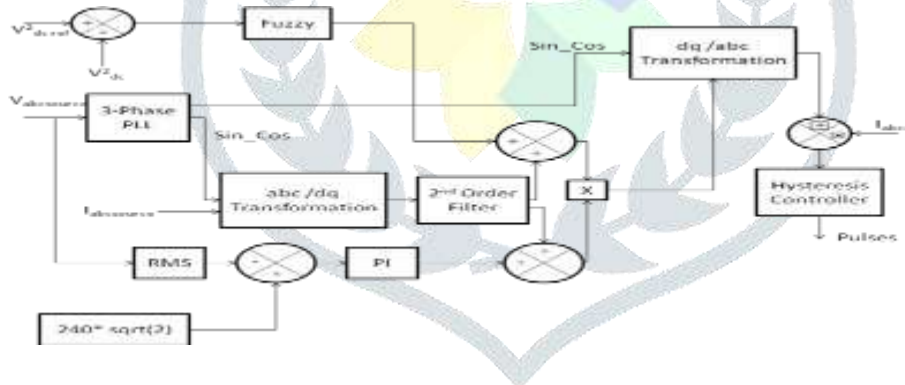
$V^2_{dc,ref}$

+

-

$V^2_{dc}$

Fuzzy

Sin_Cos

dq /abc Transformation

$V_{abcsource}$

3-Phase PLL

Sin_Cos

+

+

+

-

$I_{abc}$

abc /dq Transformation

$2^{nd}$ Order Filter

X

Hysteresis Controller

$I_{abcsource}$

Pulses

RMS

-

+

PI

+

+

240* sqrt(2)